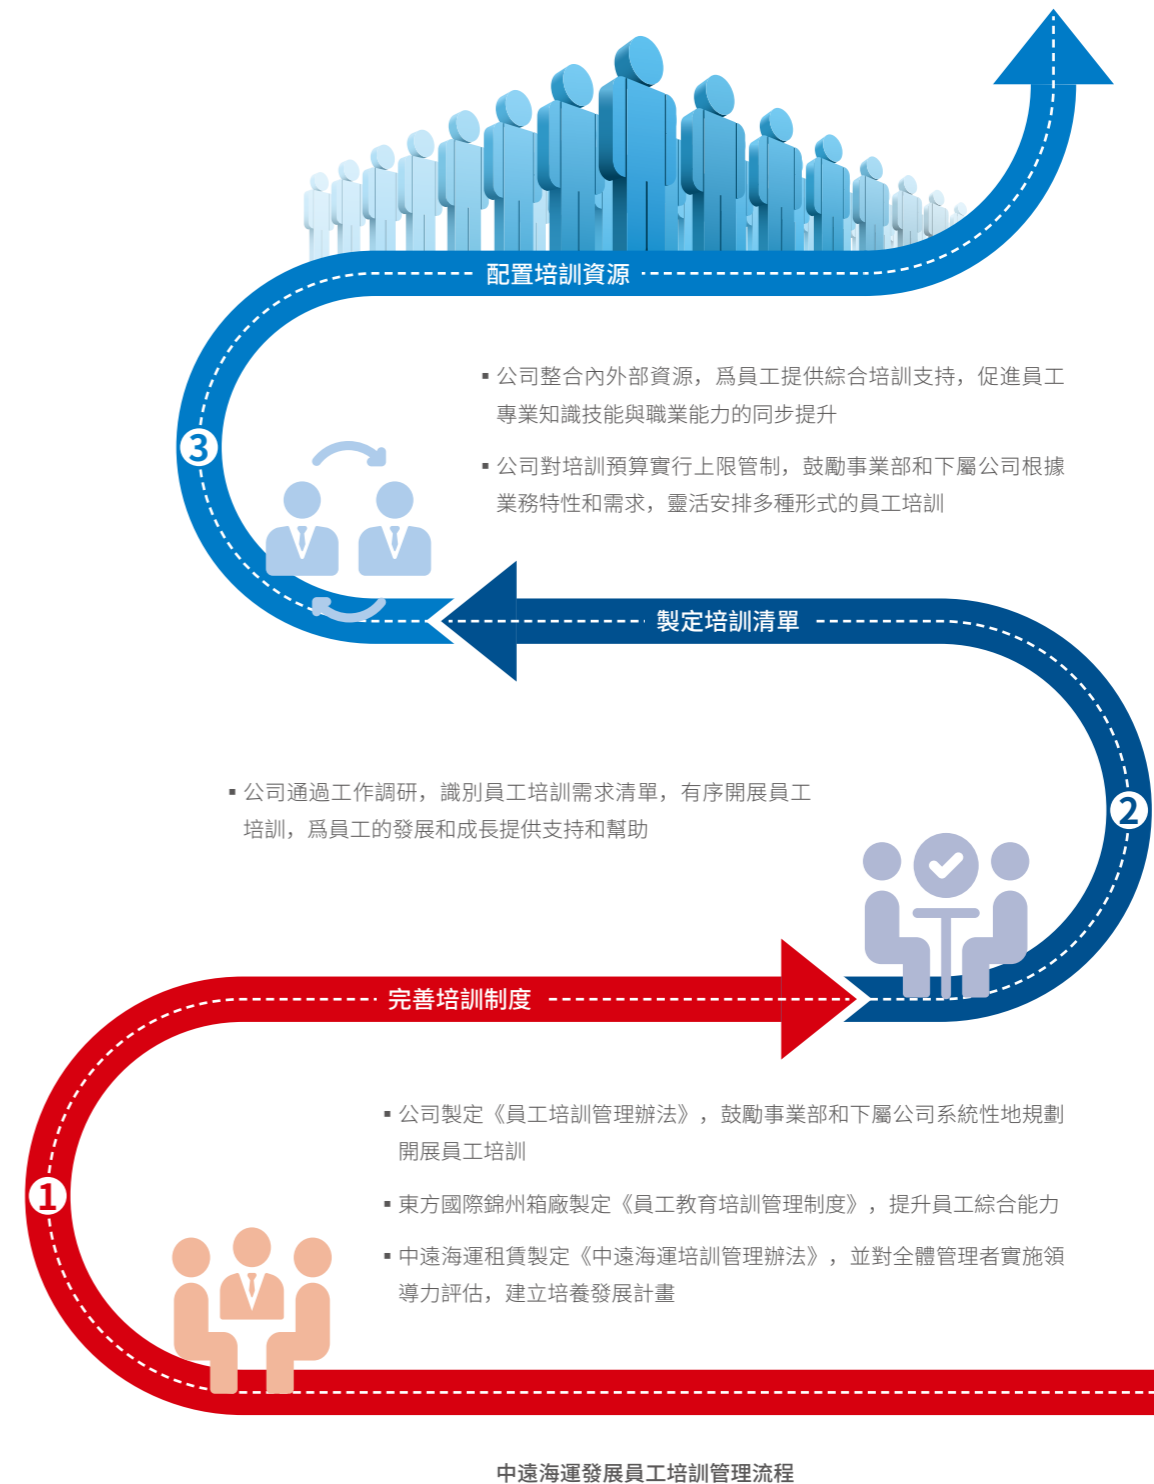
配置培訓資源

▪ 公司整合內外部資源，爲員工提供綜合培訓支持，促進員工專業知識技能與職業能力的同步提升

▪ 公司對培訓預算實行上限管制，鼓勵事業部和下屬公司根據業務特性和需求，靈活安排多種形式的員工培訓

3

製定培訓清單

▪ 公司通過工作調研，識別員工培訓需求清單，有序開展員工培訓，爲員工的發展和成長提供支持和幫助

2

完善培訓制度

▪ 公司製定《員工培訓管理辦法》，鼓勵事業部和下屬公司系統性地規劃開展員工培訓

▪ 東方國際錦州箱廠製定《員工教育培訓管理制度》，提升員工綜合能力

▪ 中遠海運租賃製定《中遠海運培訓管理辦法》，並對全體管理者實施領導力評估，建立培養發展計畫

1

中遠海運發展員工培訓管理流程